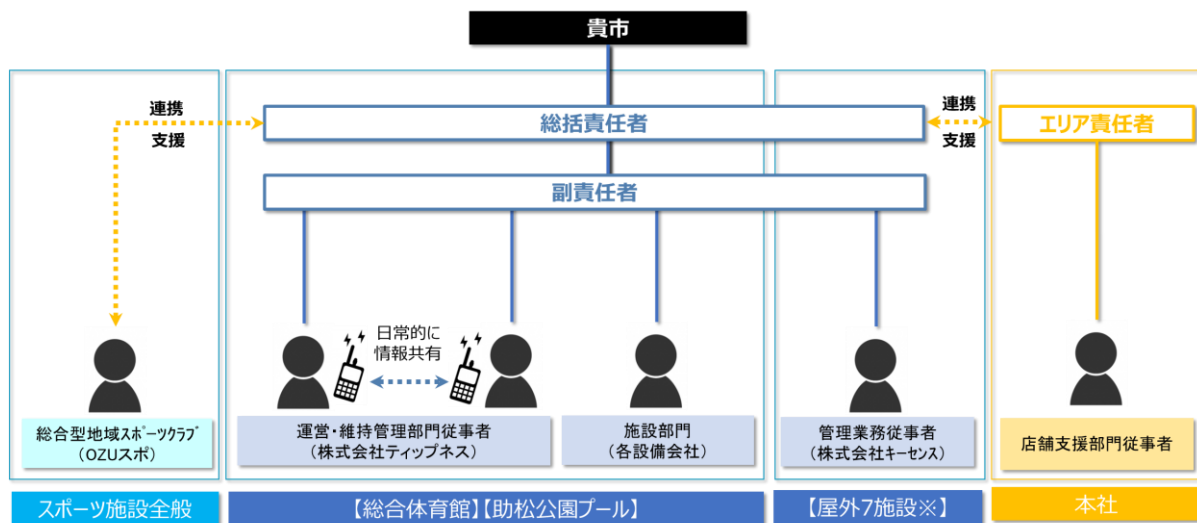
貴市

連携
支援

総括責任者

連携
支援

エリア責任者

副責任者

日常的に
情報共有

総合型地域ｽﾎﾟｰﾂｸﾗﾌﾞ
（OZUスポ）

運営・維持管理部門従事者
（株式会社ティップネス）

施設部門
（各設備会社）

管理業務従事者
（株式会社キーセンス）

店舗支援部門従事者

スポーツ施設全般

【総合体育館】【助松公園プール】

【屋外7施設※】

本社